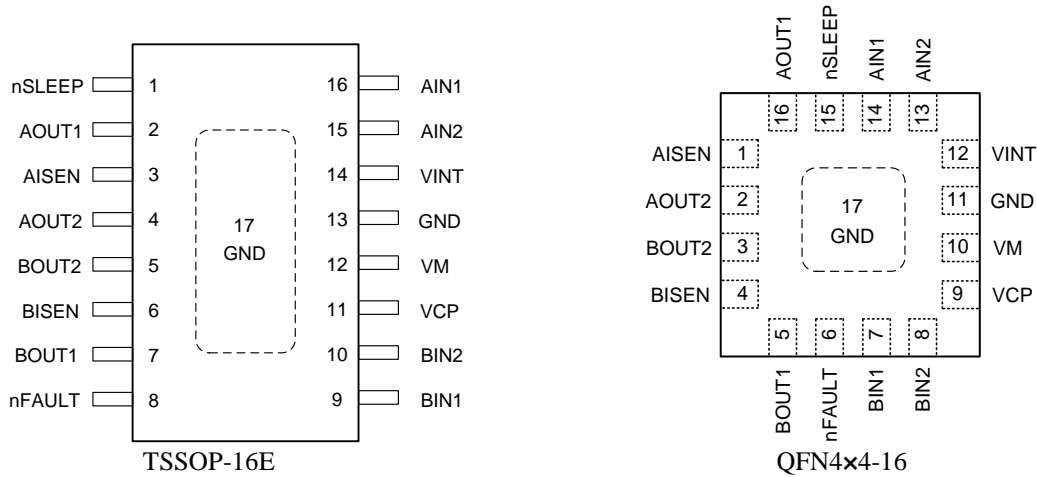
nSLEEP 1
AOUT1 2
AISEN 3
AOUT2 4
BOUT2 5
BISEN 6
BOUT1 7
nFAULT 8
16 AIN1
15 AIN2
14 VINT
13 GND
12 VM
11 VCP
10 BIN2
9 BIN1
17
GND
TSSOP-16E

AOUT1 nSLEEP AIN1 AIN2
16 15 14 13
AISEN 1
AOUT2 2
BOUT2 3
BISEN 4
12 VINT
11 GND
10 VM
9 VCP
17
GND
5 6 7 8
BOUT1 nFAULT BIN1 BIN2
QFN4×4-16